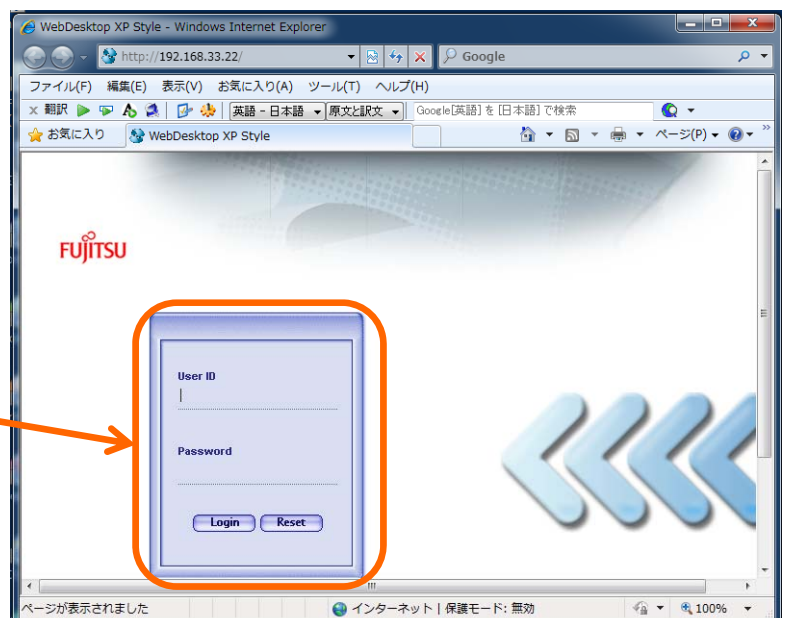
WebDesktop XP Style - Windows Internet Explorer

http://192.168.33.22/

Google

ファイル(F) 編集(E) 表示(V) お気に入り(A) ツール(T) ヘルプ(H)

翻訳 英語 - 日本語 原文と訳文 Google[英語] を [日本語] で検索

お気に入り WebDesktop XP Style

ページ(P)

FUJITSU

User ID

Password

Login Reset

ページが表示されました インターネット | 保護モード: 無効 100%